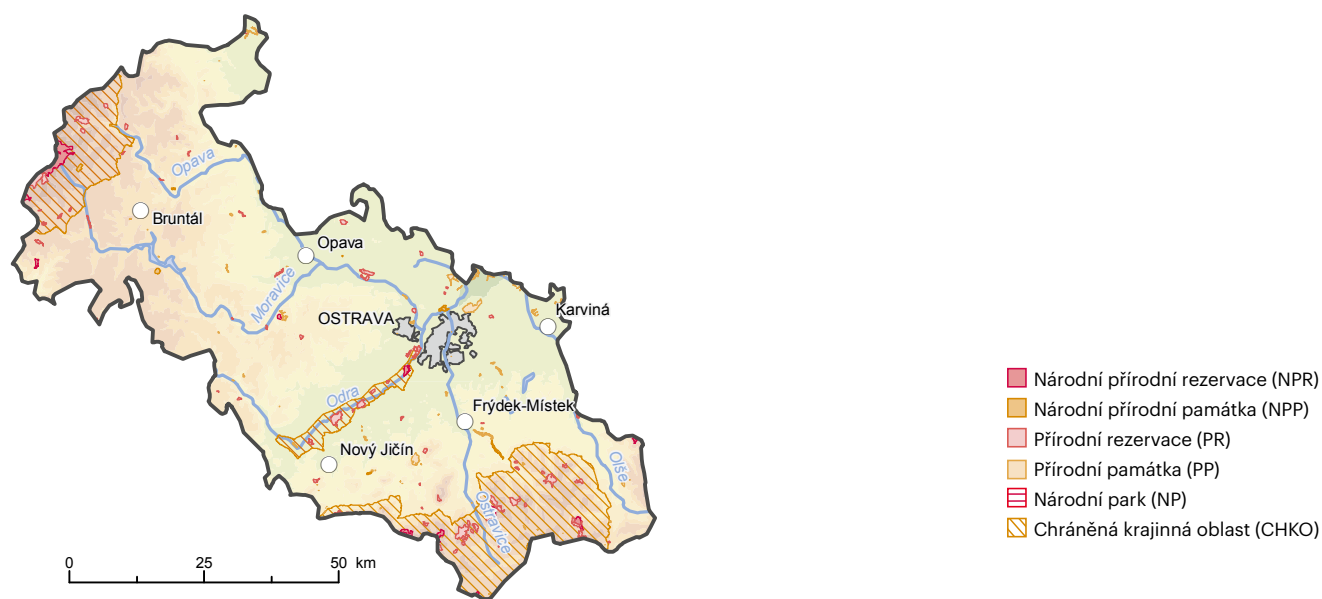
Opava
Bruntál
Opava
Moravice
OSTRAVA
Karviná
Odra
Frýdek-Místek
Nový Jičín
Olše
Ostravice

0 25 50 km

Národní přírodní rezervace (NPR)
Národní přírodní památka (NPP)
Přírodní rezervace (PR)
Přírodní památka (PP)
Národní park (NP)
Chráněná krajinná oblast (CHKO)